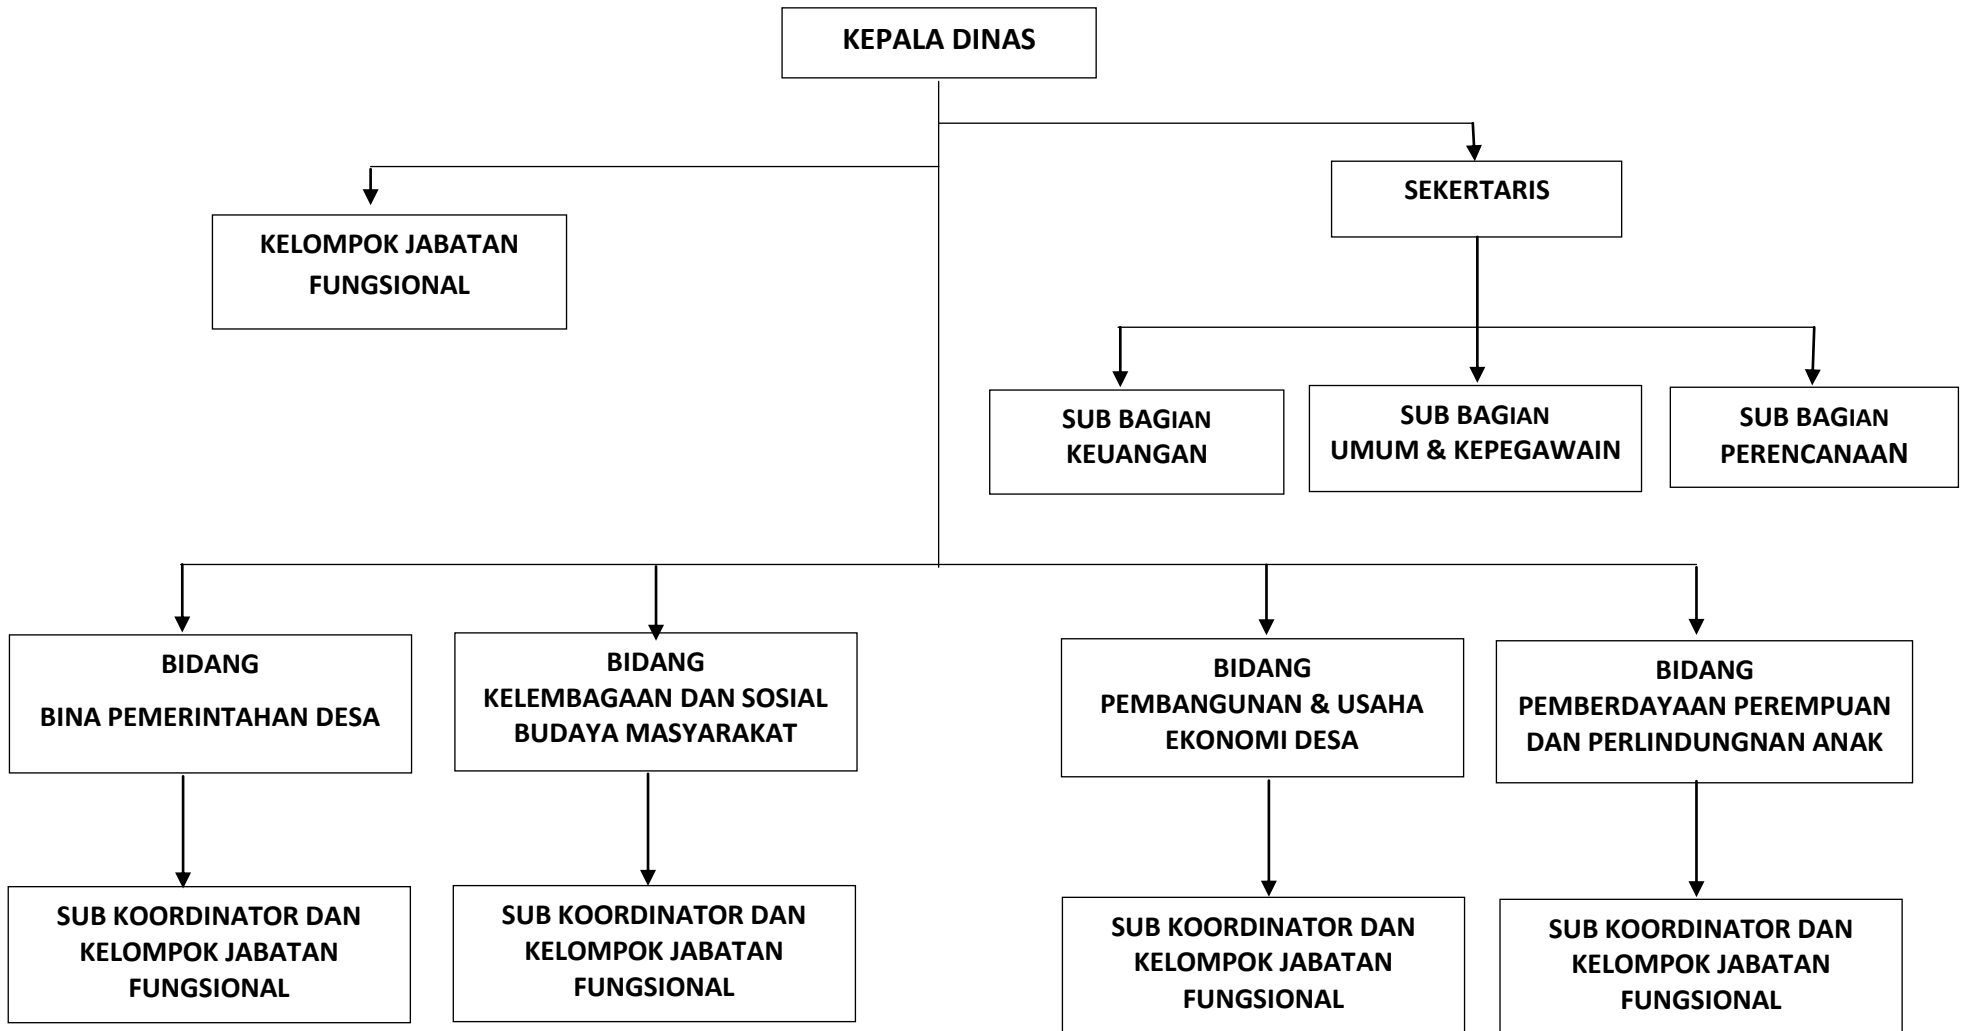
KEPALA DINAS

KELOMPOK JABATAN FUNGSIONAL

SEKERTARIS

SUB BAGIAN KEUANGAN

SUB BAGIAN UMUM & KEPEGAWAIN

SUB BAGIAN PERENCANAAN

BIDANG
BINA PEMERINTAHAN DESA

BIDANG
KELEMBAGAAN DAN SOSIAL BUDAYA MASYARAKAT

BIDANG
PEMBANGUNAN & USAHA EKONOMI DESA

BIDANG
PEMBERDAYAAN PEREMPUAN DAN PERLINDUNGNAN ANAK

SUB KOORDINATOR DAN KELOMPOK JABATAN FUNGSIONAL

SUB KOORDINATOR DAN KELOMPOK JABATAN FUNGSIONAL

SUB KOORDINATOR DAN KELOMPOK JABATAN FUNGSIONAL

SUB KOORDINATOR DAN KELOMPOK JABATAN FUNGSIONAL